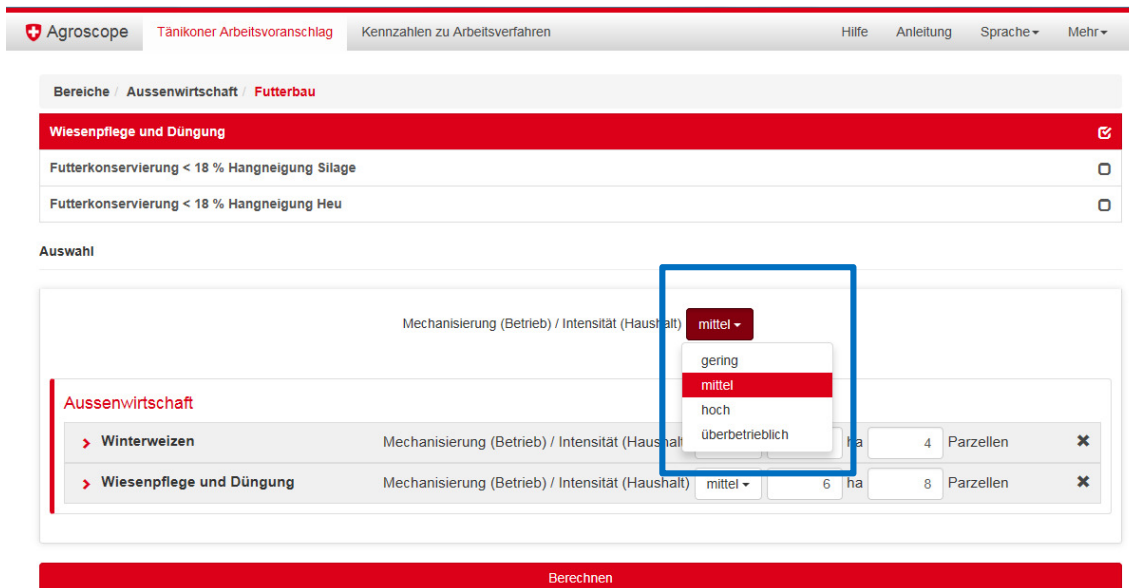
Agroscope Tänikoner Arbeitsvoranschlag Kennzahlen zu Arbeitsverfahren Hilfe Anleitung Sprache Mehr

Bereiche / Aussenwirtschaft / Futterbau

Wiesenpflege und Düngung

Futterkonservierung < 18 % Hangneigung Silage

Futterkonservierung < 18 % Hangneigung Heu

Auswahl

Mechanisierung (Betrieb) / Intensität (Haushalt) mittel

gering
mittel
hoch
überbetrieblich

Aussenwirtschaft

Winterweizen Mechanisierung (Betrieb) / Intensität (Haushalt) ha 4 Parzellen

Wiesenpflege und Düngung Mechanisierung (Betrieb) / Intensität (Haushalt) mittel 6 ha 8 Parzellen

Berechnen